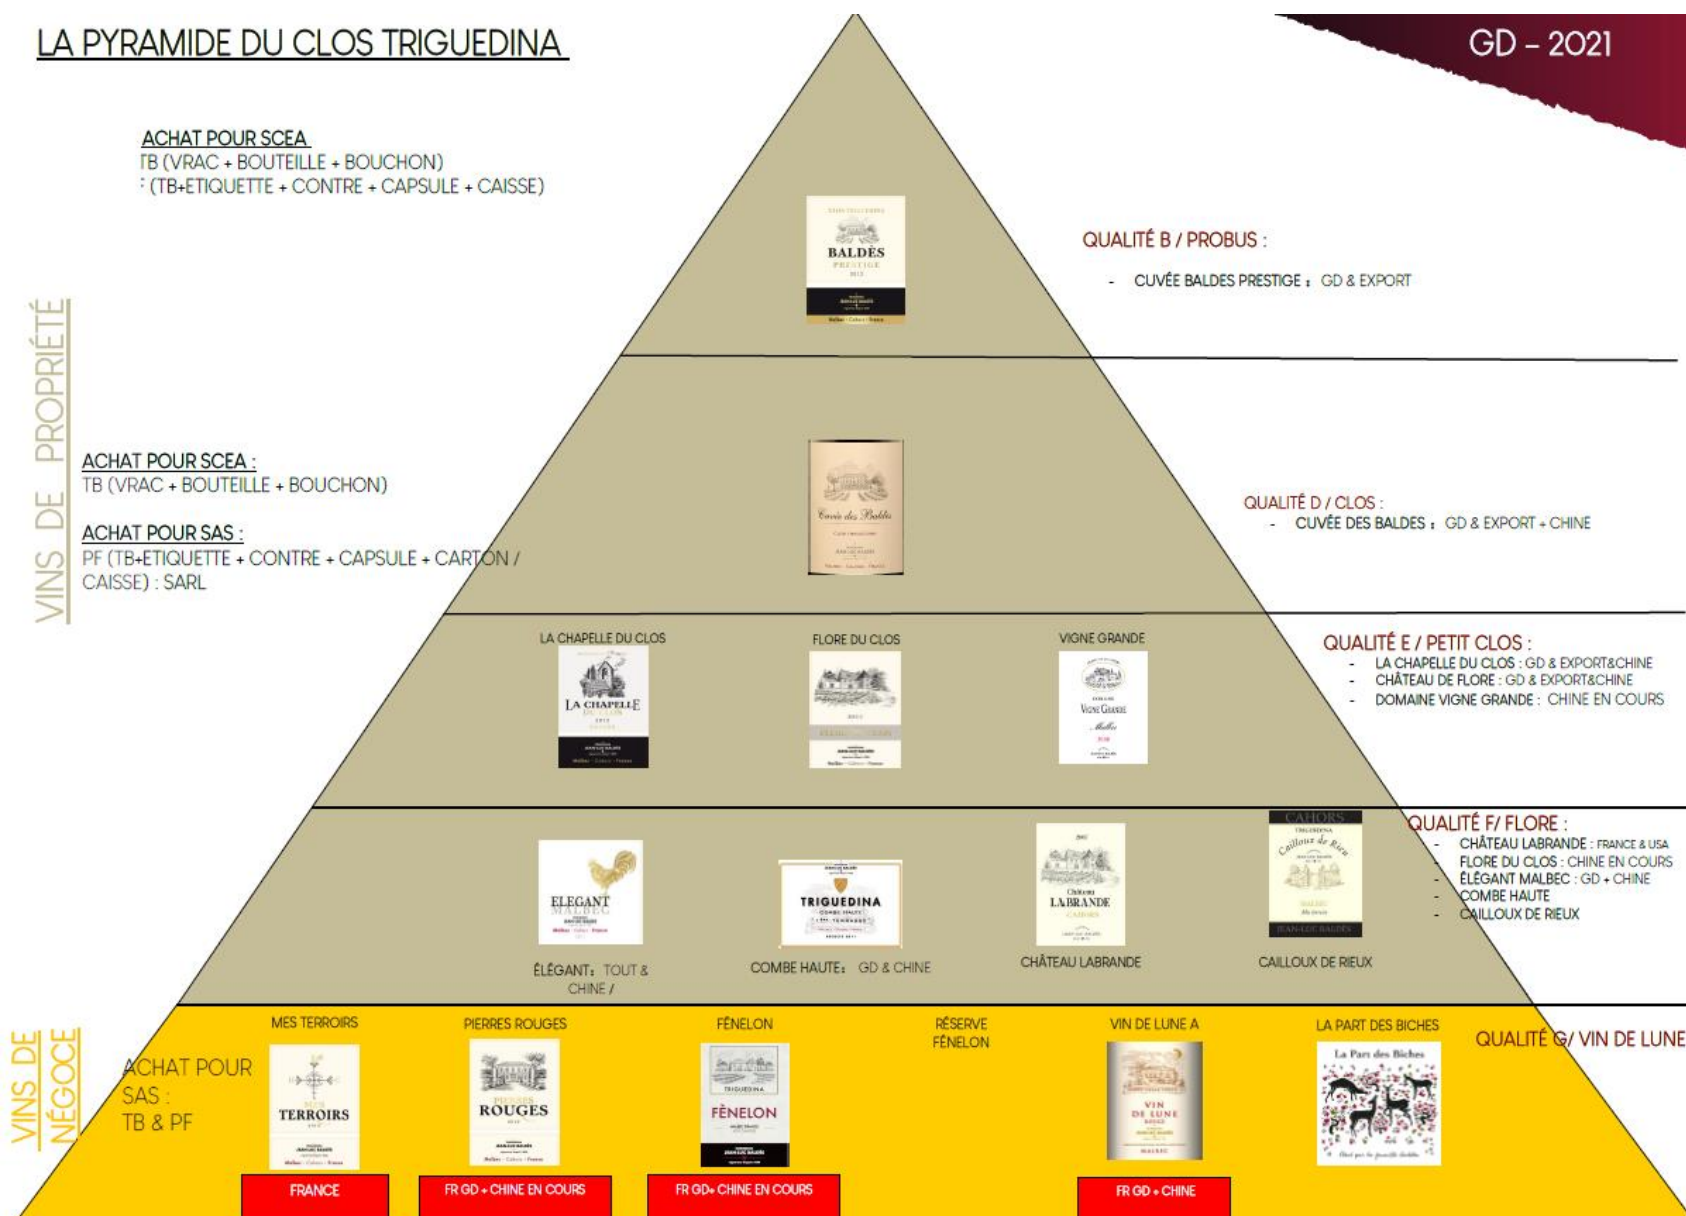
LA PYRAMIDE DU CLOS TRIGUEDINA

GD – 2021

ACHAT POUR SCEA
TB (VRAC + BOUTEILLE + BOUCHON)
: (TB+ETIQUETTE + CONTRE + CAPSULE + CAISSE)

BALDÈS PRESTIGE

QUALITÉ B / PROBUS :
- CUVÉE BALDES PRESTIGE : GD & EXPORT

VINS DE PROPRIÉTÉ

ACHAT POUR SCEA :
TB (VRAC + BOUTEILLE + BOUCHON)

ACHAT POUR SAS :
PF (TB+ETIQUETTE + CONTRE + CAPSULE + CARTON / CAISSE) : SARL

Cuvée des Baldès

QUALITÉ D / CLOS :
- CUVÉE DES BALDES : GD & EXPORT + CHINE

LA CHAPELLE DU CLOS
LA CHAPELLE

FLORE DU CLOS

VIGNE GRANDE
Vigne Grande
Malbec

QUALITÉ E / PETIT CLOS :
- LA CHAPELLE DU CLOS : GD & EXPORT&CHINE
- CHÂTEAU DE FLORE : GD & EXPORT&CHINE
- DOMAINE VIGNE GRANDE : CHINE EN COURS

ELEGANT MALBEC
ÉLÉGANT : TOUT & CHINE /

TRIGUEDINA
COMBE HAUTE : GD & CHINE

Château LABRANDE
CHÂTEAU LABRANDE

CAHORS
Cailloux de Rieux
CAILLOUX DE RIEUX

QUALITÉ F/ FLORE :
- CHÂTEAU LABRANDE : FRANCE & USA
- FLORE DU CLOS : CHINE EN COURS
- ÉLÉGANT MALBEC : GD + CHINE
- COMBE HAUTE
- CAILLOUX DE RIEUX

VINS DE NÉGOCE

ACHAT POUR SAS :
TB & PF

MES TERROIRS
TERROIRS

PIERRES ROUGES
ROUGES

FÉNELON
TRIGUEDINA
FÉNELON

RÉSERVE FÉNELON

VIN DE LUNE A
VIN DE LUNE

LA PART DES BICHES
La Part des Biches

QUALITÉ G/ VIN DE LUNE

FRANCE
FR GD + CHINE EN COURS
FR GD+ CHINE EN COURS
FR GD + CHINE